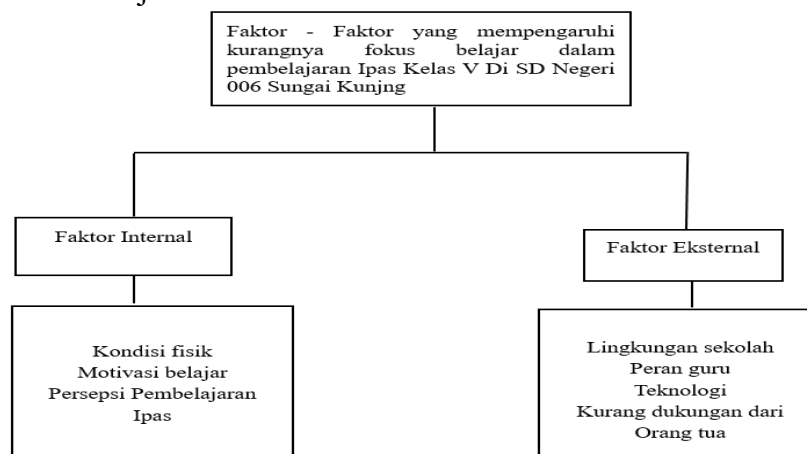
Faktor - Faktor yang mempengaruhi kurangnya fokus belajar dalam pembelajaran Ipas Kelas V Di SD Negeri 006 Sungai Kunjng

Faktor Internal

Faktor Eksternal

Kondisi fisik
Motivasi belajar
Persepsi Pembelajaran Ipas

Lingkungan sekolah
Peran guru
Teknologi
Kurang dukungan dari Orang tua